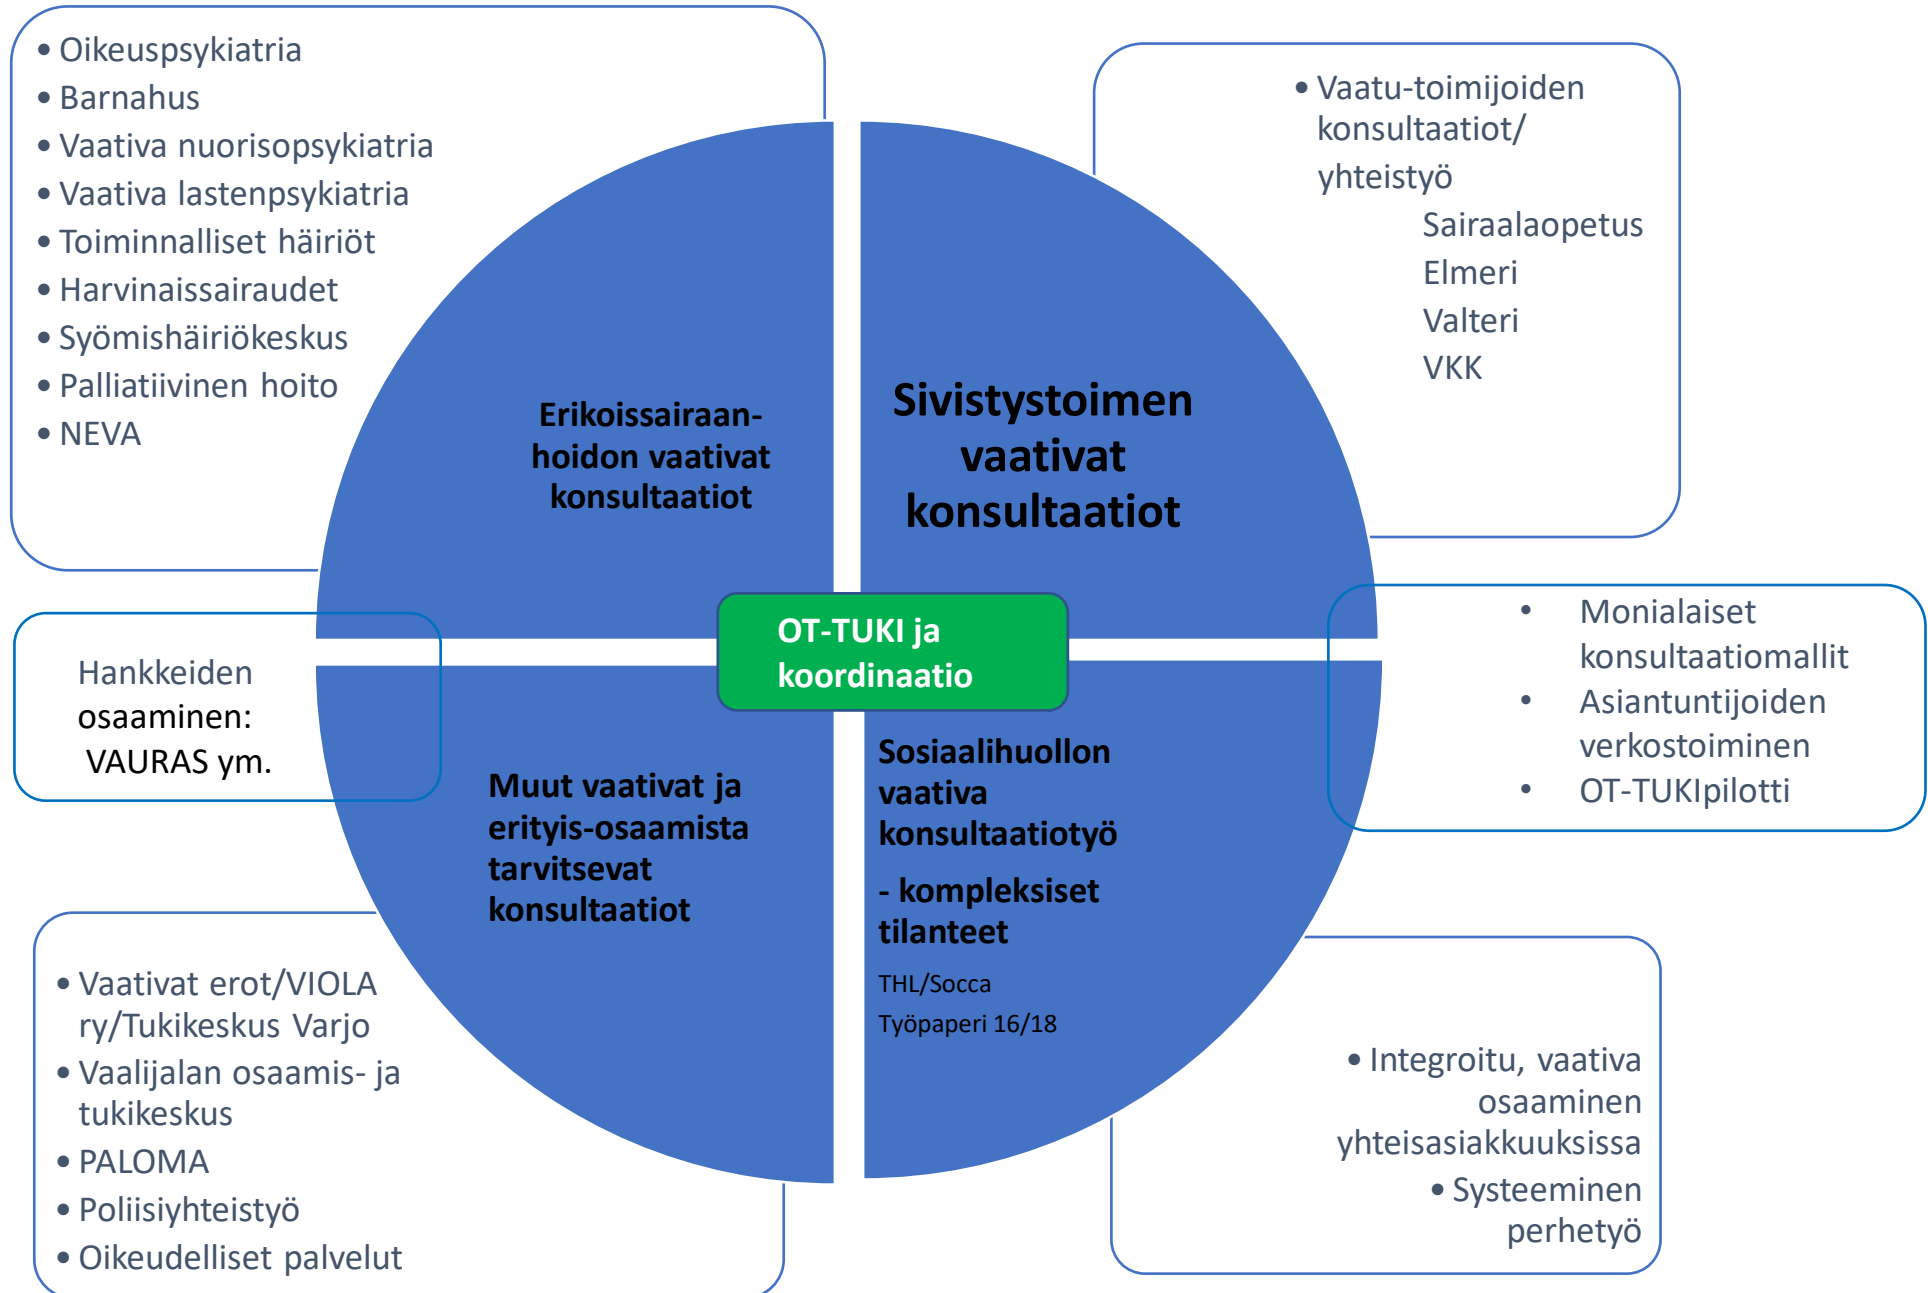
• Oikeuspsykiatria
• Barnahus
• Vaativa nuorisopsykiatria
• Vaativa lastenpsykiatria
• Toiminnalliset häiriöt
• Harvinaissairaudet
• Syömishäiriökeskus
• Palliatiivinen hoito
• NEVA

• Vaatu-toimijoiden konsultaatiot/ yhteistyö
Sairaalaopetus
Elmeri
Valteri
VKK

Erikoissairaanhoidon vaativat konsultaatiot

Sivistystoimen vaativat konsultaatiot

OT-TUKI ja koordinaatio

Hankkeiden osaaminen: VAURAS ym.

• Monialaiset konsultaatiomallit
• Asiantuntijoiden verkostoiminen
• OT-TUKIpilotti

Muut vaativat ja erityis-osaamista tarvitsevat konsultaatiot

Sosiaalihuollon vaativa konsultaatiotyö

- kompleksiset tilanteet

THL/Socca

Työpaperi 16/18

• Vaativat erot/VIOLA ry/Tukikeskus Varjo
• Vaalijalan osaamis- ja tukikeskus
• PALOMA
• Poliisiyhteistyö
• Oikeudelliset palvelut

• Integroitu, vaativa osaaminen yhteisasiakkuuksissa
• Systeeminen perhetyö